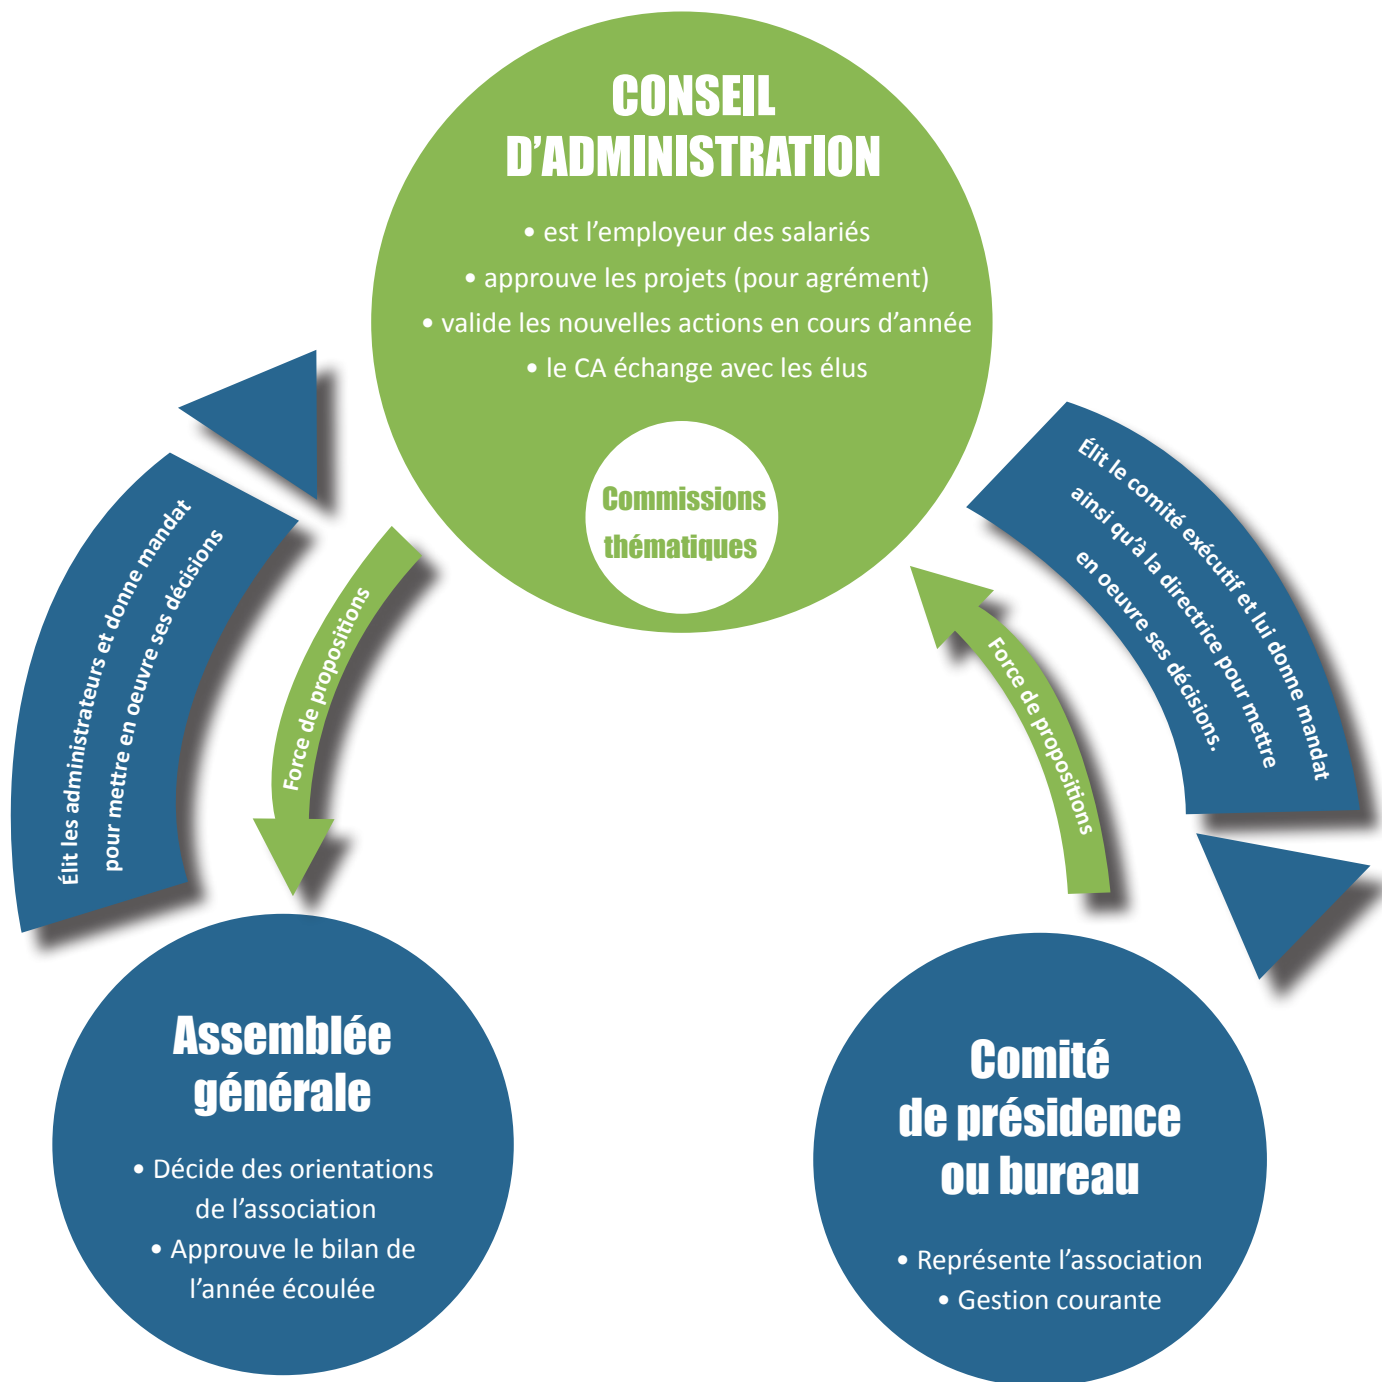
CONSEIL D'ADMINISTRATION

• est l'employeur des salariés
• approuve les projets (pour agrément)
• valide les nouvelles actions en cours d'année
• le CA échange avec les élus

Commissions thématiques

Élit les administrateurs et donne mandat pour mettre en oeuvre ses décisions

Force de propositions

Élit le comité exécutif et lui donne mandat ainsi qu'à la directrice pour mettre en oeuvre ses décisions.

Force de propositions

Assemblée générale

• Décide des orientations de l'association
• Approuve le bilan de l'année écoulée

Comité de présidence ou bureau

• Représente l'association
• Gestion courante